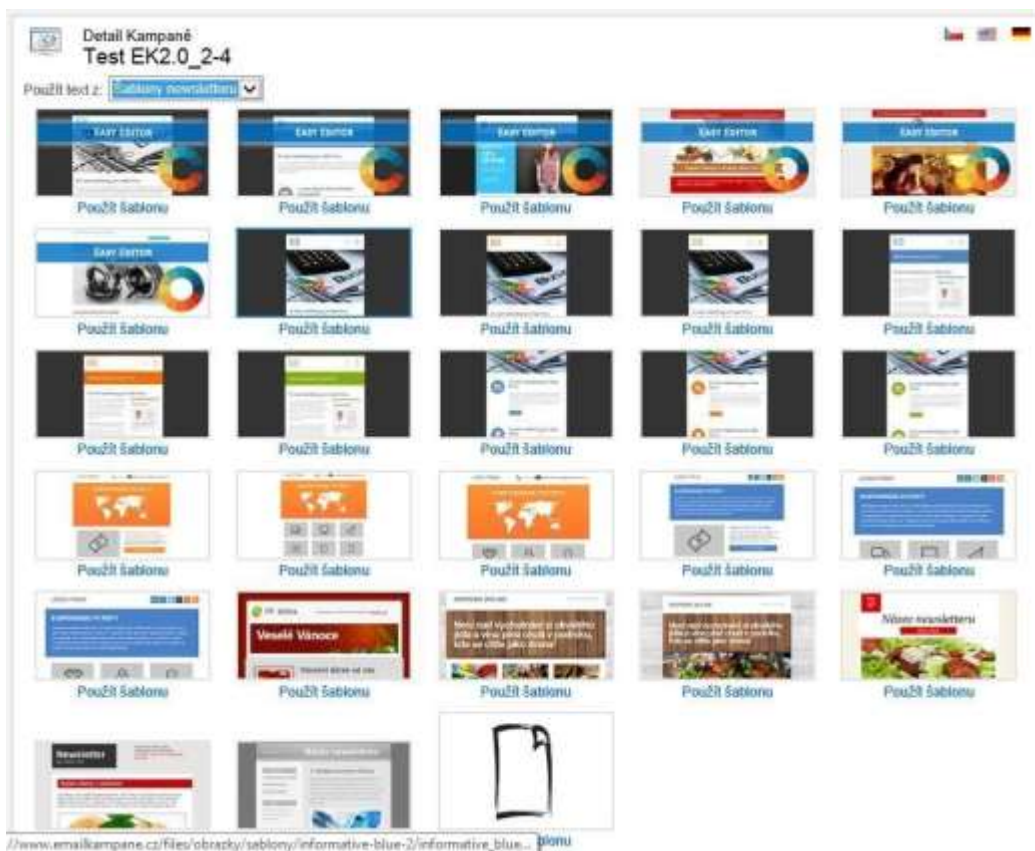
Detail Kampaně
Test EK2.0_2-4

Použít text z: Šablony newsletteru

EASY EDITOR
Použít šablonu

EASY EDITOR
Použít šablonu

EASY EDITOR
Použít šablonu

EASY EDITOR
Použít šablonu

EASY EDITOR
Použít šablonu

EASY EDITOR
Použít šablonu

Použít šablonu

Použít šablonu

Použít šablonu

Použít šablonu

Použít šablonu

Použít šablonu

Použít šablonu

Použít šablonu

Použít šablonu

Použít šablonu

Použít šablonu

Použít šablonu

Použít šablonu

Použít šablonu

Použít šablonu

Veselé Vánoce
Použít šablonu

Použít šablonu

Použít šablonu

Název newsletteru
Použít šablonu

Newsletter

//www.emailkampane.cz/files/obrazky/sablony/informative-blue-2/informative_blue... blonu